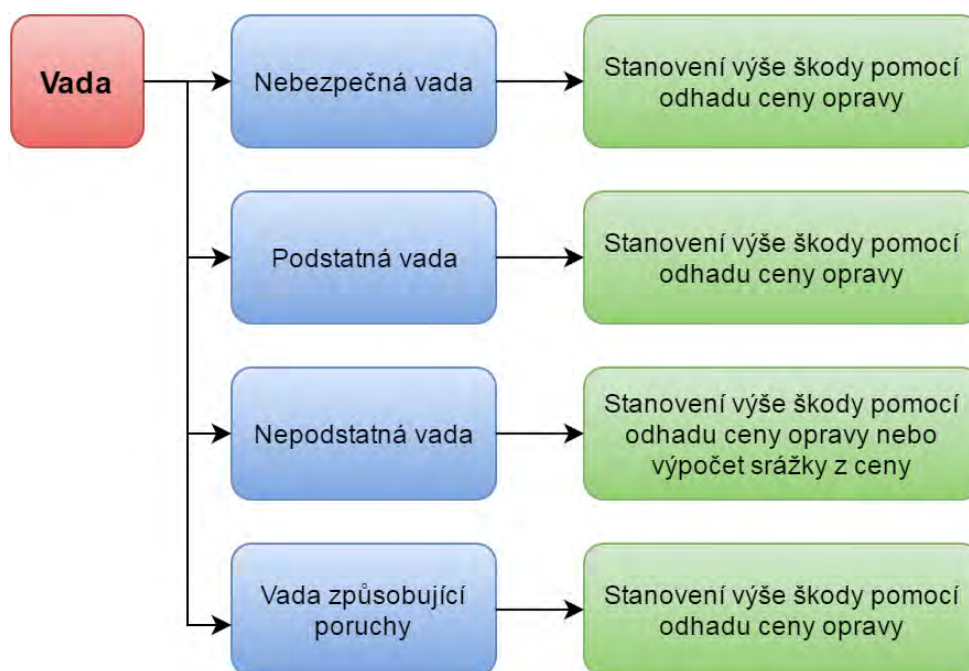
Vada

Nebezpečná vada

Stanovení výše škody pomocí odhadu ceny opravy

Podstatná vada

Stanovení výše škody pomocí odhadu ceny opravy

Nepodstatná vada

Stanovení výše škody pomocí odhadu ceny opravy nebo výpočet srážky z ceny

Vada způsobující poruchy

Stanovení výše škody pomocí odhadu ceny opravy